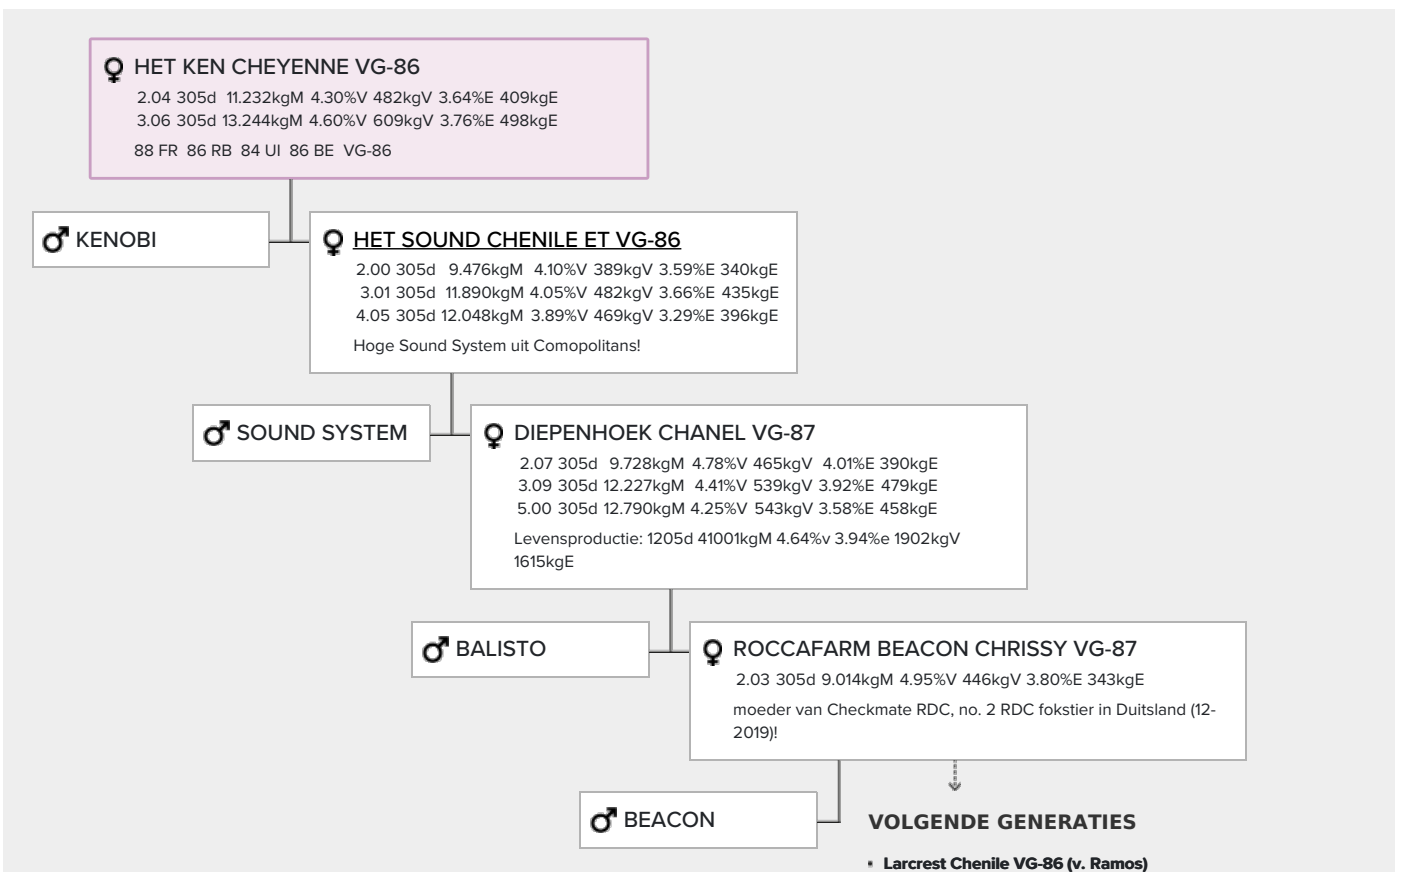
HET KEN CHEYENNE VG-86
2.04 305d 11.232kgM 4.30%V 482kgV 3.64%E 409kgE
3.06 305d 13.244kgM 4.60%V 609kgV 3.76%E 498kgE
88 FR 86 RB 84 UI 86 BE VG-86

KENOBI

HET SOUND CHENILE ET VG-86
2.00 305d 9.476kgM 4.10%V 389kgV 3.59%E 340kgE
3.01 305d 11.890kgM 4.05%V 482kgV 3.66%E 435kgE
4.05 305d 12.048kgM 3.89%V 469kgV 3.29%E 396kgE
Hoge Sound System uit Comopolitans!

SOUND SYSTEM

DIEPENHOEK CHANEL VG-87
2.07 305d 9.728kgM 4.78%V 465kgV 4.01%E 390kgE
3.09 305d 12.227kgM 4.41%V 539kgV 3.92%E 479kgE
5.00 305d 12.790kgM 4.25%V 543kgV 3.58%E 458kgE
Levensproductie: 1205d 41001kgM 4.64%v 3.94%e 1902kgV 1615kgE

BALISTO

ROCCAFARM BEACON CHRISSY VG-87
2.03 305d 9.014kgM 4.95%V 446kgV 3.80%E 343kgE
moeder van Checkmate RDC, no. 2 RDC fokstier in Duitsland (12-2019)!

BEACON

VOLGENDE GENERATIES

Larcrest Chenile VG-86 (v. Ramos)